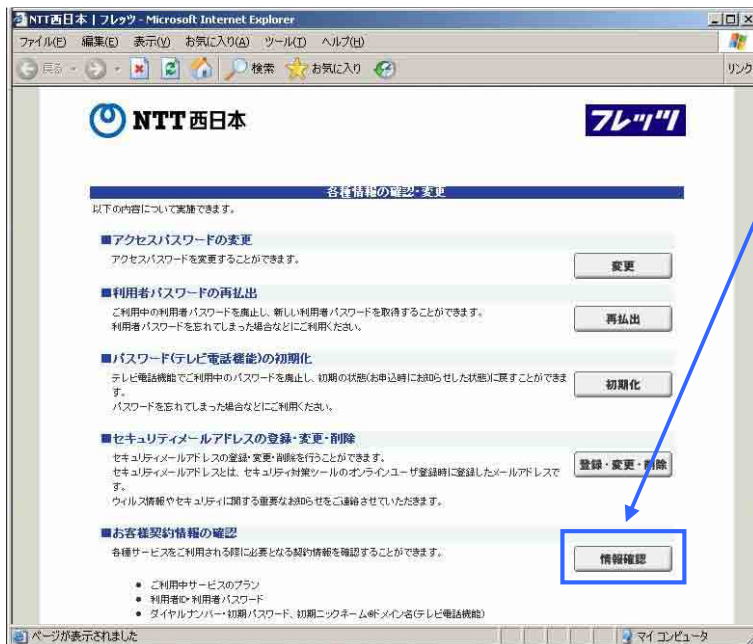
NTT西日本 | フレッツ - Microsoft Internet Explorer

ファイル(F) 編集(E) 表示(V) お気に入り(A) ツール(T) ヘルプ(H)

戻る 検索 お気に入り

リンク

NTT西日本

フレッツ

各種情報の確認・変更

以下の内容について実施できます。

■アクセスパスワードの変更

アクセスパスワードを変更することができます。

変更

■利用者パスワードの再払出

ご利用中の利用者パスワードを廃止し、新しい利用者パスワードを取得することができます。
利用者パスワードを忘れてしまった場合などにご利用ください。

再払出

■パスワード(テレビ電話機能)の初期化

テレビ電話機能でご利用中のパスワードを廃止し、初期の状態(お申込時にお知らせした状態)に戻すことができます。
パスワードを忘れてしまった場合などにご利用ください。

初期化

■セキュリティメールアドレスの登録・変更・削除

セキュリティメールアドレスの登録・変更・削除を行うことができます。
セキュリティメールアドレスとは、セキュリティ対策ツールのオンラインユーザ登録時に登録したメールアドレスです。
ウィルス情報やセキュリティに関する重要なお知らせをご連絡させていただきます。

登録・変更・削除

■お客様契約情報の確認

各種サービスをご利用される際に必要となる契約情報を確認することができます。

情報確認

● ご利用中サービスのプラン
● 利用者ID・利用者パスワード
● ダイヤルナンバー・初期パスワード、初期ニックネーム@ドメイン名(テレビ電話機能)

ページが表示されました

マイ コンピュータ